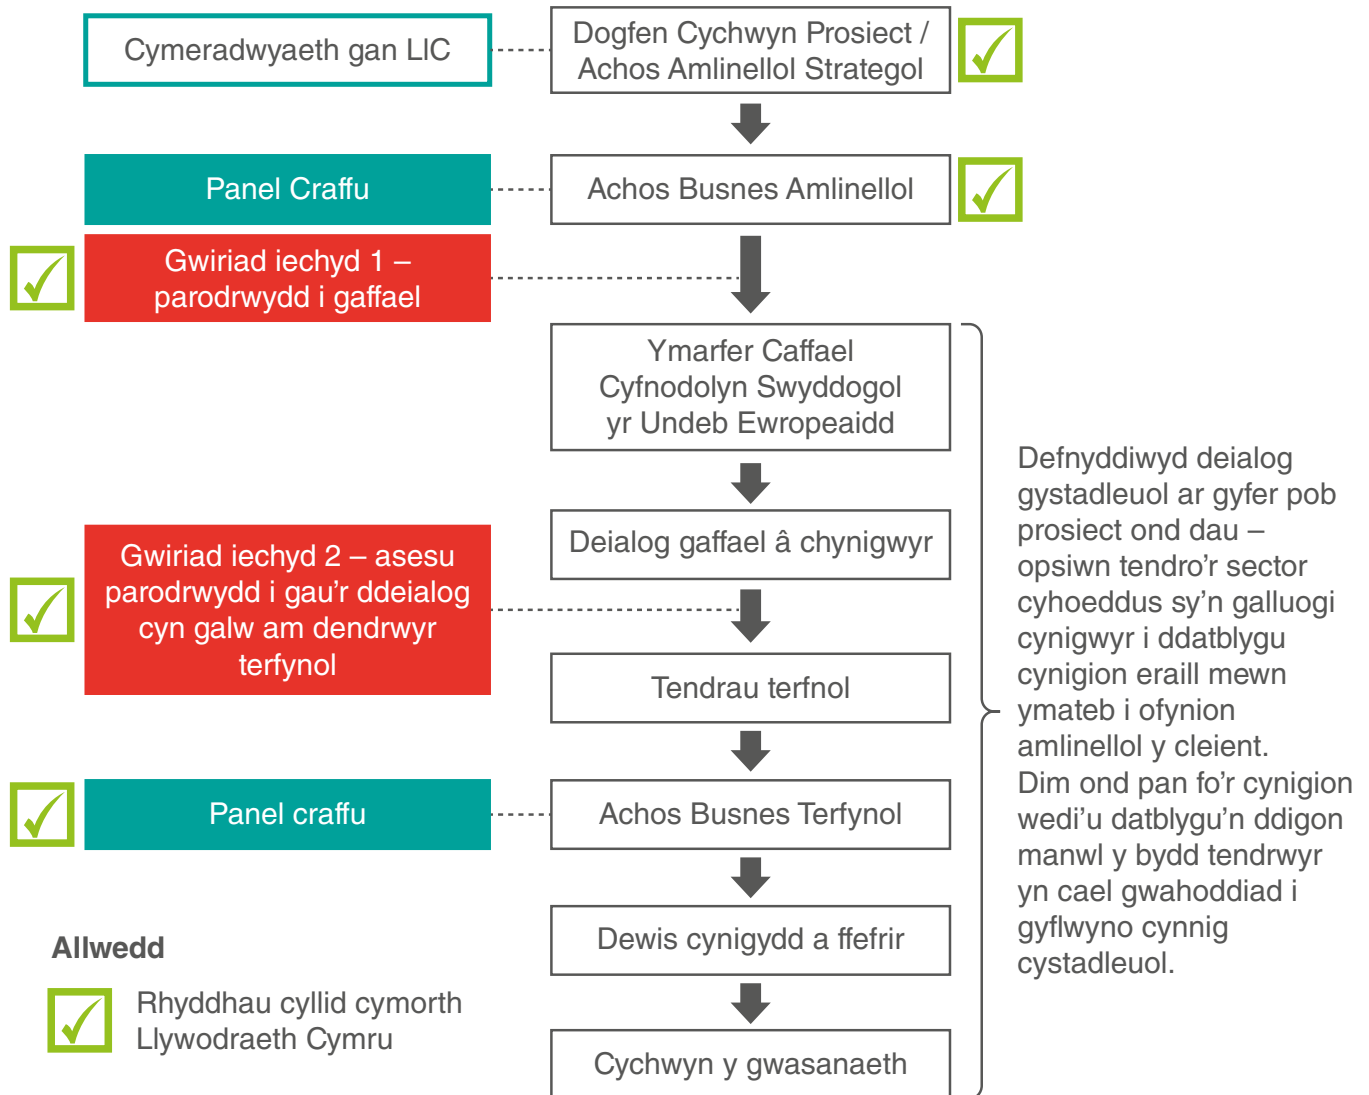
Cymeradwyaeth gan LIC

Dogfen Cychwyn Prosiect / Achos Amlinellol Strategol

Panel Craffu

Achos Busnes Amlinellol

Gwiriad iechyd 1 – parodrwydd i gaffael

Ymarfer Caffael Cyfnodolyn Swyddogol yr Undeb Ewropeaidd

Deialog gaffael â chynigwyr

Gwiriad iechyd 2 – asesu parodrwydd i gau'r ddeialog cyn galw am dendrwyr terfynol

Tendrau terfnol

Panel craffu

Achos Busnes Terfynol

Dewis cynigydd a ffefrir

Cychwyn y gwasanaeth

Defnyddiwyd deialog gystadleuol ar gyfer pob prosiect ond dau – opsiwn tendro'r sector cyhoeddus sy'n galluogi cynigwyr i ddatblygu cynigion eraill mewn ymateb i ofynion amlinellol y cleient. Dim ond pan fo'r cynigion wedi'u datblygu'n ddigon manwl y bydd tendrwyr yn cael gwahoddiad i gyflwyno cynnig cystadleuol.

Allwedd

Rhyddhau cyllid cymorth Llywodraeth Cymru